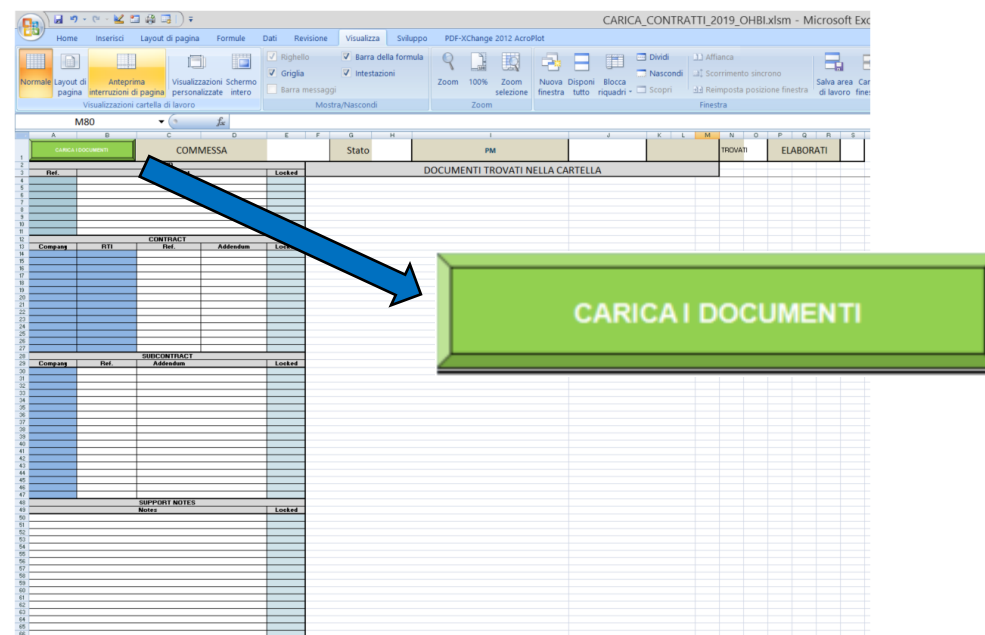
CARICA_CONTRATTI_2019_OHBI.xlsm - Microsoft Exc

Home Inserisci Layout di pagina Formule Dati Revisione Visualizza Sviluppo PDF-XChange 2012 AcroPlot

Normale Layout di pagina Anteprima interruzioni di pagina Visualizzazioni personalizzate Schermo intero
Visualizzazioni cartella di lavoro

Righello Barra della formula Griglia Intestazioni Barra messaggi
Mostra/Nascondi

Zoom 100% Zoom selezione
Zoom

Nuova finestra Disponi tutto Blocca riquadri Dividi Nascondi Scopri Affianca Scorrimento sincrono Reimposta posizione finestra Salva area di lavoro Cam fines
Finestra

M80

CARICA I DOCUMENTI | COMMESSA | Stato | PM | TROVATI | ELABORATI

Ref. | Locked
DOCUMENTI TROVATI NELLA CARTELLA

CONTRACT
Company | RTI | Ref. | Addendum | Locked

SUBCONTRACT
Company | Ref. | Addendum | Locked

SUPPORT NOTES
Notes | Locked

CARICA I DOCUMENTI